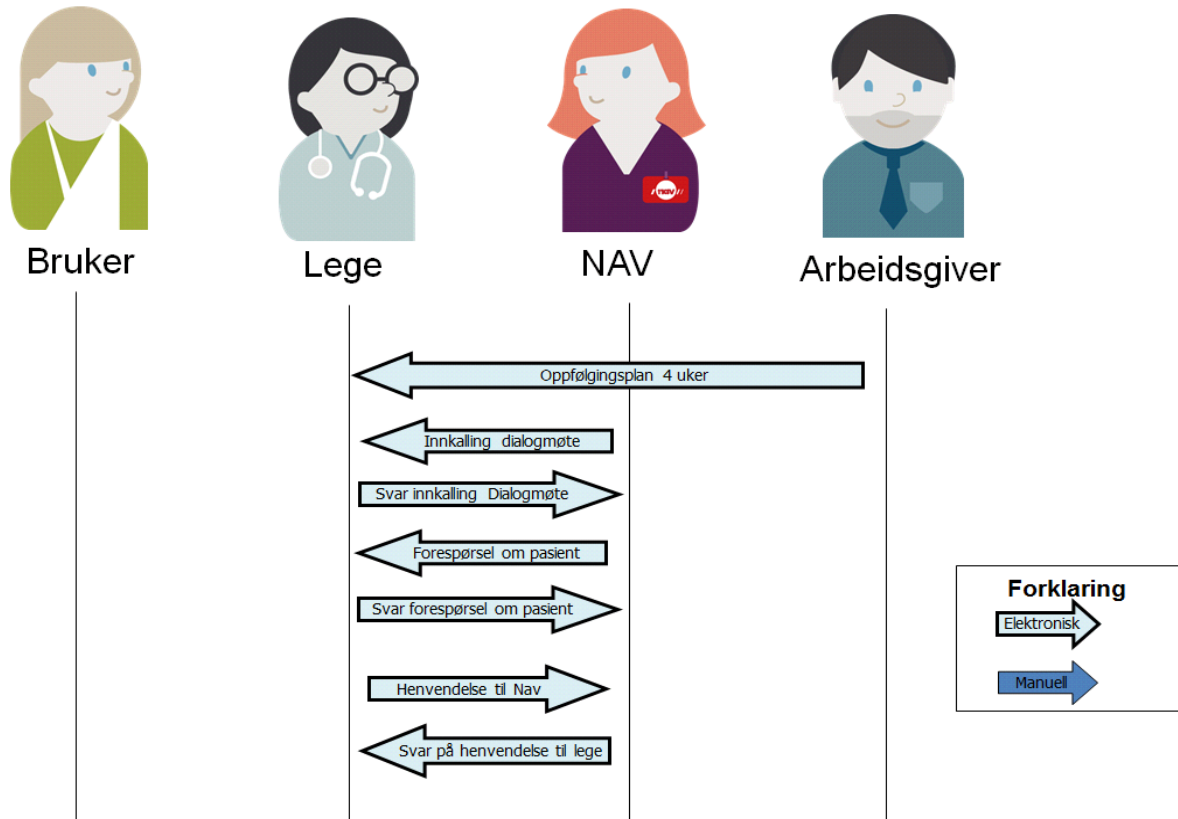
Bruker
Lege
NAV
Arbeidsgiver

NAV

Oppfølgingsplan 4 uker

Innkalling dialogmøte

Svar innkalling Dialogmøte

Forespørsel om pasient

Svar forespørsel om pasient

Henvendelse til Nav

Svar på henvendelse til lege

Forklaring
Elektronisk
Manuell